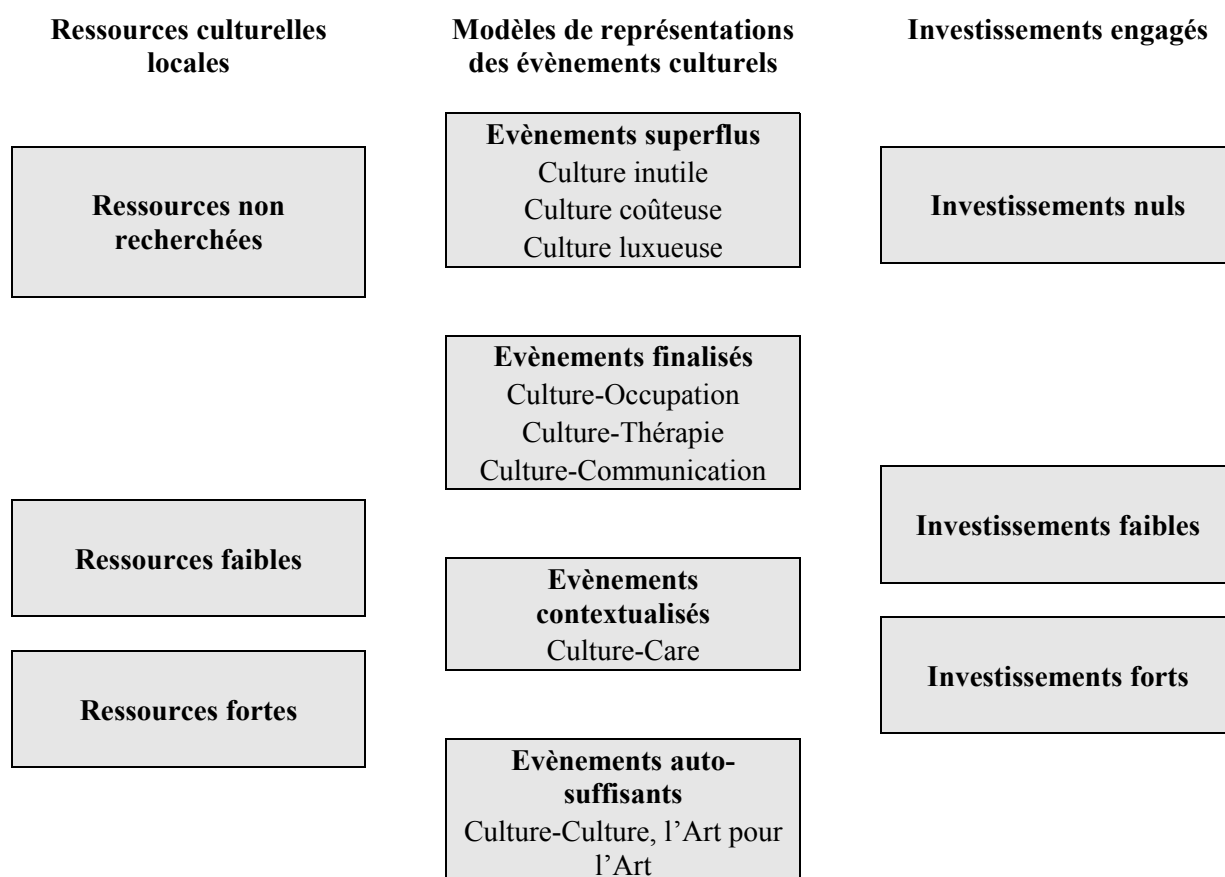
Ressources culturelles locales

Ressources non recherchées

Ressources faibles

Ressources fortes

Modèles de représentations des évènements culturels

Evènements superflus
Culture inutile
Culture coûteuse
Culture luxueuse

Evènements finalisés
Culture-Occupation
Culture-Thérapie
Culture-Communication

Evènements contextualisés
Culture-Care

Evènements auto-suffisants
Culture-Culture, l'Art pour l'Art

Investissements engagés

Investissements nuls

Investissements faibles

Investissements forts